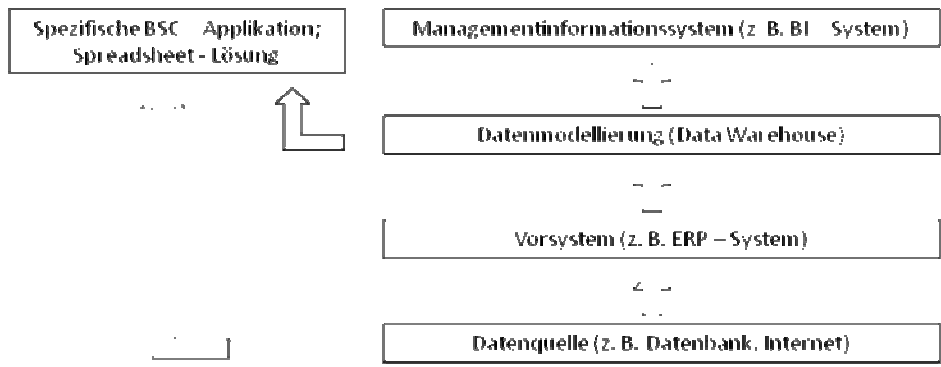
Spezifische BSC Applikation; Spreadsheet - Lösung

Managementinformationssystem (z B. BI System)

Datenmodellierung (Data Warehouse)

Vorsystem (z. B. ERP – System)

Datenquelle (z. B. Datenbank, Internet)